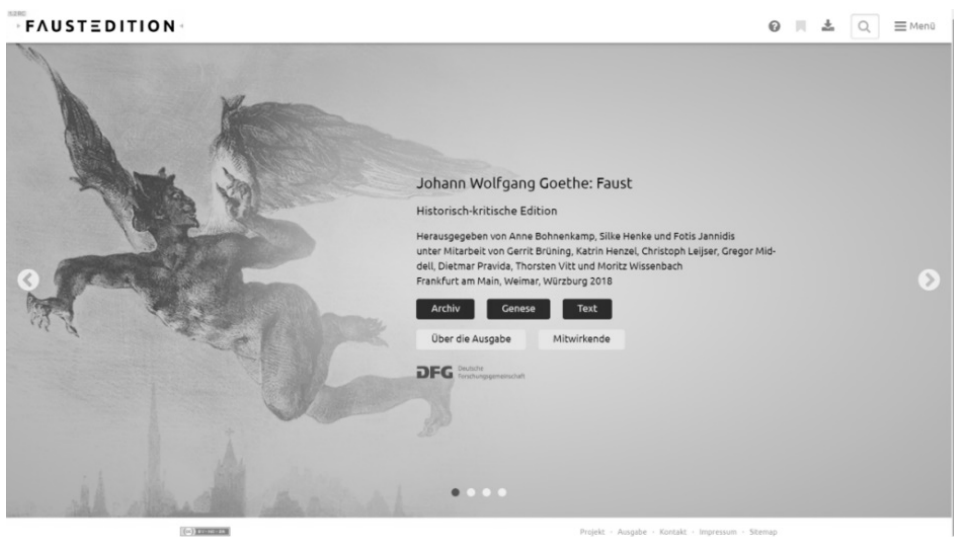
FAUSTEDITION

Menü

Johann Wolfgang Goethe: Faust

Historisch-kritische Edition

Herausgegeben von Anne Bohnenkamp, Silke Henke und Fotis Jannidis unter Mitarbeit von Gerrit Brüning, Katrin Henzel, Christoph Leijser, Gregor Middell, Dietmar Pravida, Thorsten Vitt und Moritz Wissenbach
Frankfurt am Main, Weimar, Würzburg 2018

Archiv Genese Text

Über die Ausgabe Mitwirkende

DFG Deutsche Forschungsgemeinschaft

Projekt · Ausgabe · Kontakt · Impressum · Sitemap